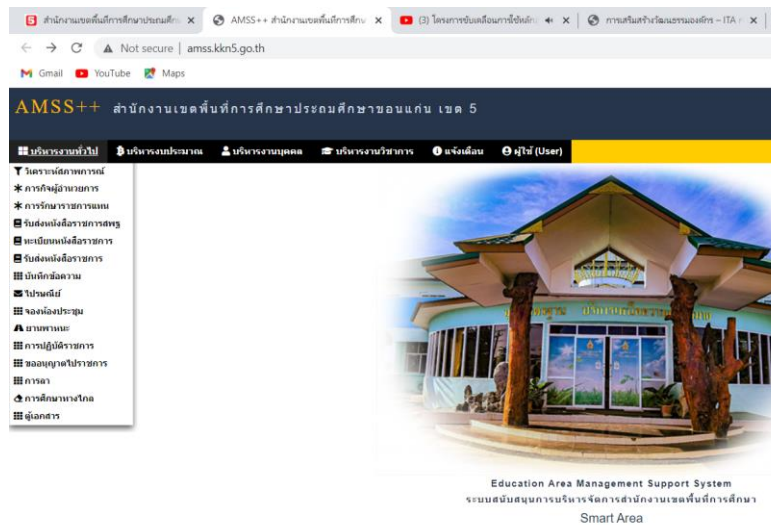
สำนักงานเขตพื้นที่การศึกษาประถมศึกษ ×
AMSS++ สำนักงานเขตพื้นที่การศึกษ ×
(3) โครงการขับเคลื่อนการใช้หลัก ×
การเสริมสร้างวัฒนธรรมองค์กร – ITA ×

← → C ▲ Not secure | amss.kkn5.go.th

Gmail YouTube Maps

AMSS++ สำนักงานเขตพื้นที่การศึกษาประถมศึกษาขอนแก่น เขต 5

บริหารงานทั่วไป บริหารงบประมาณ บริหารงานบุคคล บริหารงานวิชาการ แจ้งเตือน ผู้ใช้ (User)

วิเคราะห์สภาพการณ์
ภารกิจผู้อำนวยการ
การรักษาราชการแทน
รับส่งหนังสือราชการสพฐ
ทะเบียนหนังสือราชการ
รับส่งหนังสือราชการ
บันทึกข้อความ
ไปรษณีย์
จองห้องประชุม
ยานพาหนะ
การปฏิบัติราชการ
ขออนุญาตไปราชการ
การลา
การศึกษาทางไกล
ผู้เลกสาร

Education Area Management Support System
ระบบสนับสนุนการบริหารจัดการสำนักงานเขตพื้นที่การศึกษา
Smart Area